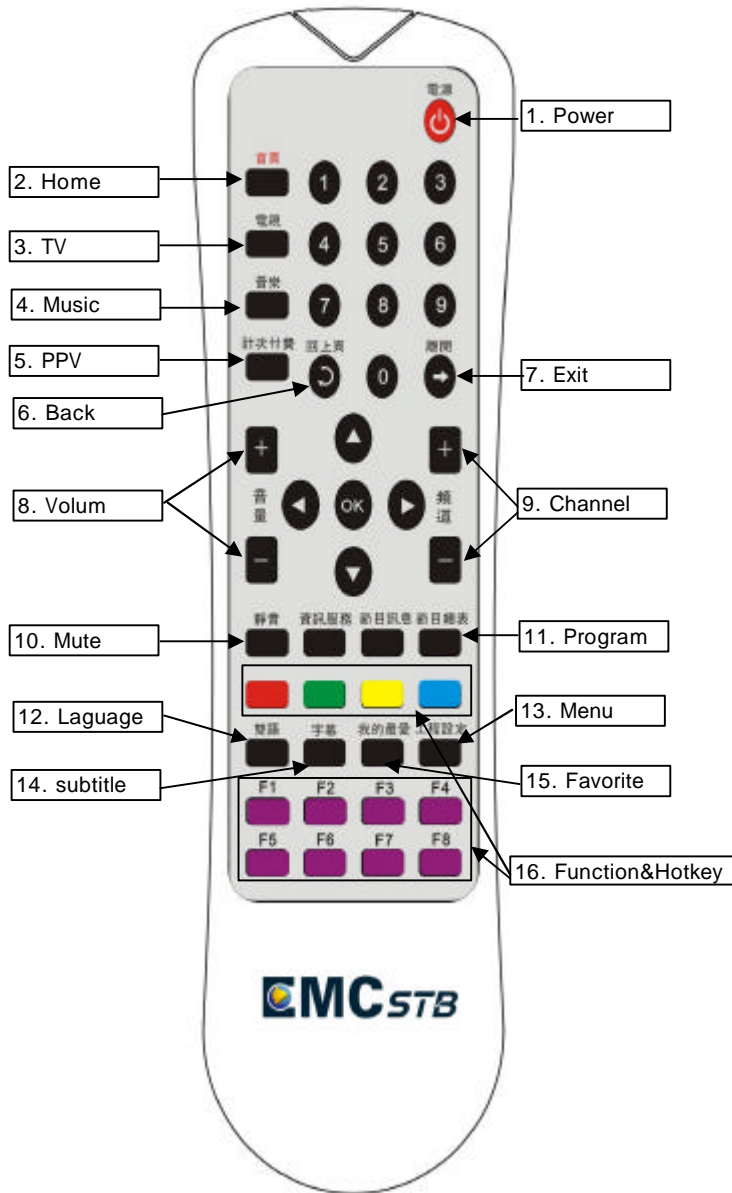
電源

1. Power

首頁

2. Home

1 2 3

電視

3. TV

4 5 6

音樂

4. Music

7 8 9

計次付費

5. PPV

回上頁

0

離開

7. Exit

6. Back

+

+

8. Volum

音量

OK

頻道

9. Channel

−

−

靜音

資訊服務

節目訊息

節目總表

10. Mute

11. Program

12. Laguage

13. Menu

雙語

字幕

我的最愛

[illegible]設定

14. subtitle

15. Favorite

F1 F2 F3 F4

F5 F6 F7 F8

16. Function&Hotkey

EMCSTB